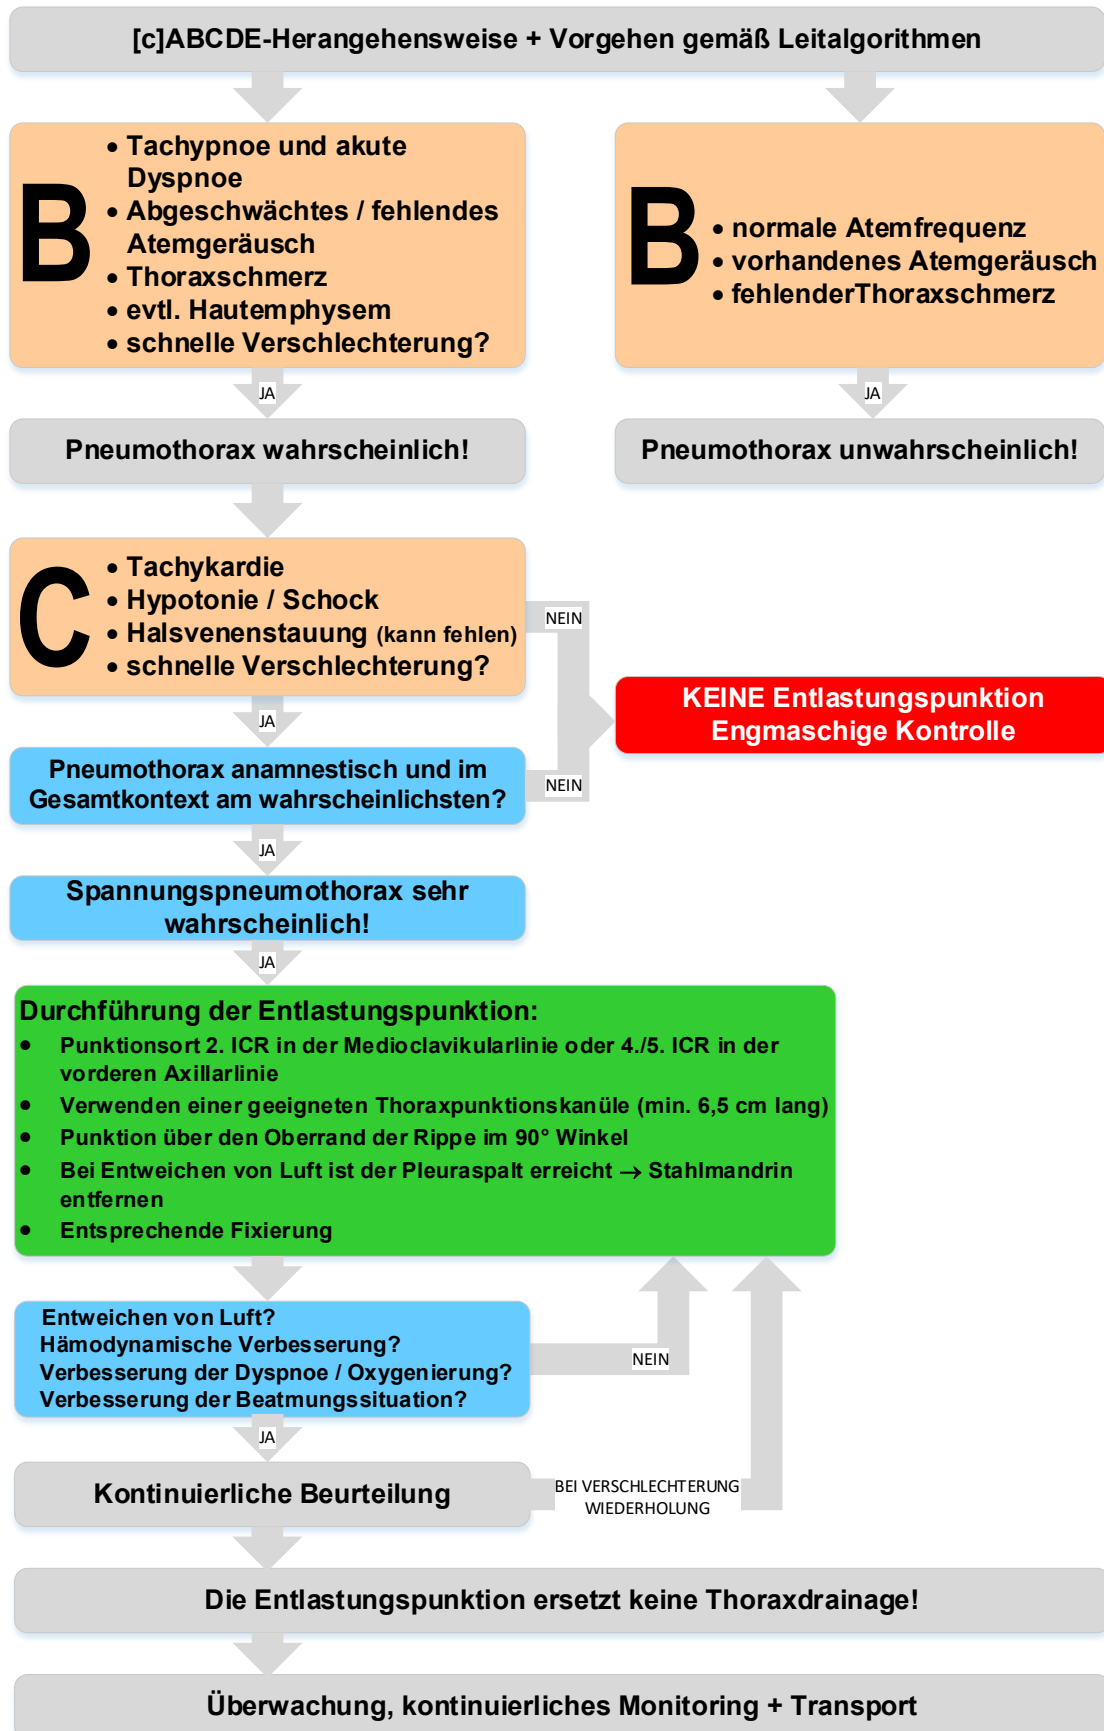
[c]ABCDE-Herangehensweise + Vorgehen gemäß Leitalgorithmen

B
• Tachypnoe und akute Dyspnoe
• Abgeschwächtes / fehlendes Atemgeräusch
• Thoraxschmerz
• evtl. Hautemphysem
• schnelle Verschlechterung?

B
• normale Atemfrequenz
• vorhandenes Atemgeräusch
• fehlenderThoraxschmerz

JA

JA

Pneumothorax wahrscheinlich!

Pneumothorax unwahrscheinlich!

C
• Tachykardie
• Hypotonie / Schock
• Halsvenenstauung (kann fehlen)
• schnelle Verschlechterung?

NEIN

KEINE Entlastungspunktion
Engmaschige Kontrolle

JA

Pneumothorax anamnestisch und im Gesamtkontext am wahrscheinlichsten?

NEIN

JA

Spannungspneumothorax sehr wahrscheinlich!

JA

Durchführung der Entlastungspunktion:
• Punktionsort 2. ICR in der Medioclavikularlinie oder 4./5. ICR in der vorderen Axillarlinie
• Verwenden einer geeigneten Thoraxpunktionskanüle (min. 6,5 cm lang)
• Punktion über den Oberrand der Rippe im 90° Winkel
• Bei Entweichen von Luft ist der Pleuraspalt erreicht → Stahlmandrin entfernen
• Entsprechende Fixierung

Entweichen von Luft?
Hämodynamische Verbesserung?
Verbesserung der Dyspnoe / Oxygenierung?
Verbesserung der Beatmungssituation?

NEIN

JA

Kontinuierliche Beurteilung

BEI VERSCHLECHTERUNG WIEDERHOLUNG

Die Entlastungspunktion ersetzt keine Thoraxdrainage!

Überwachung, kontinuierliches Monitoring + Transport